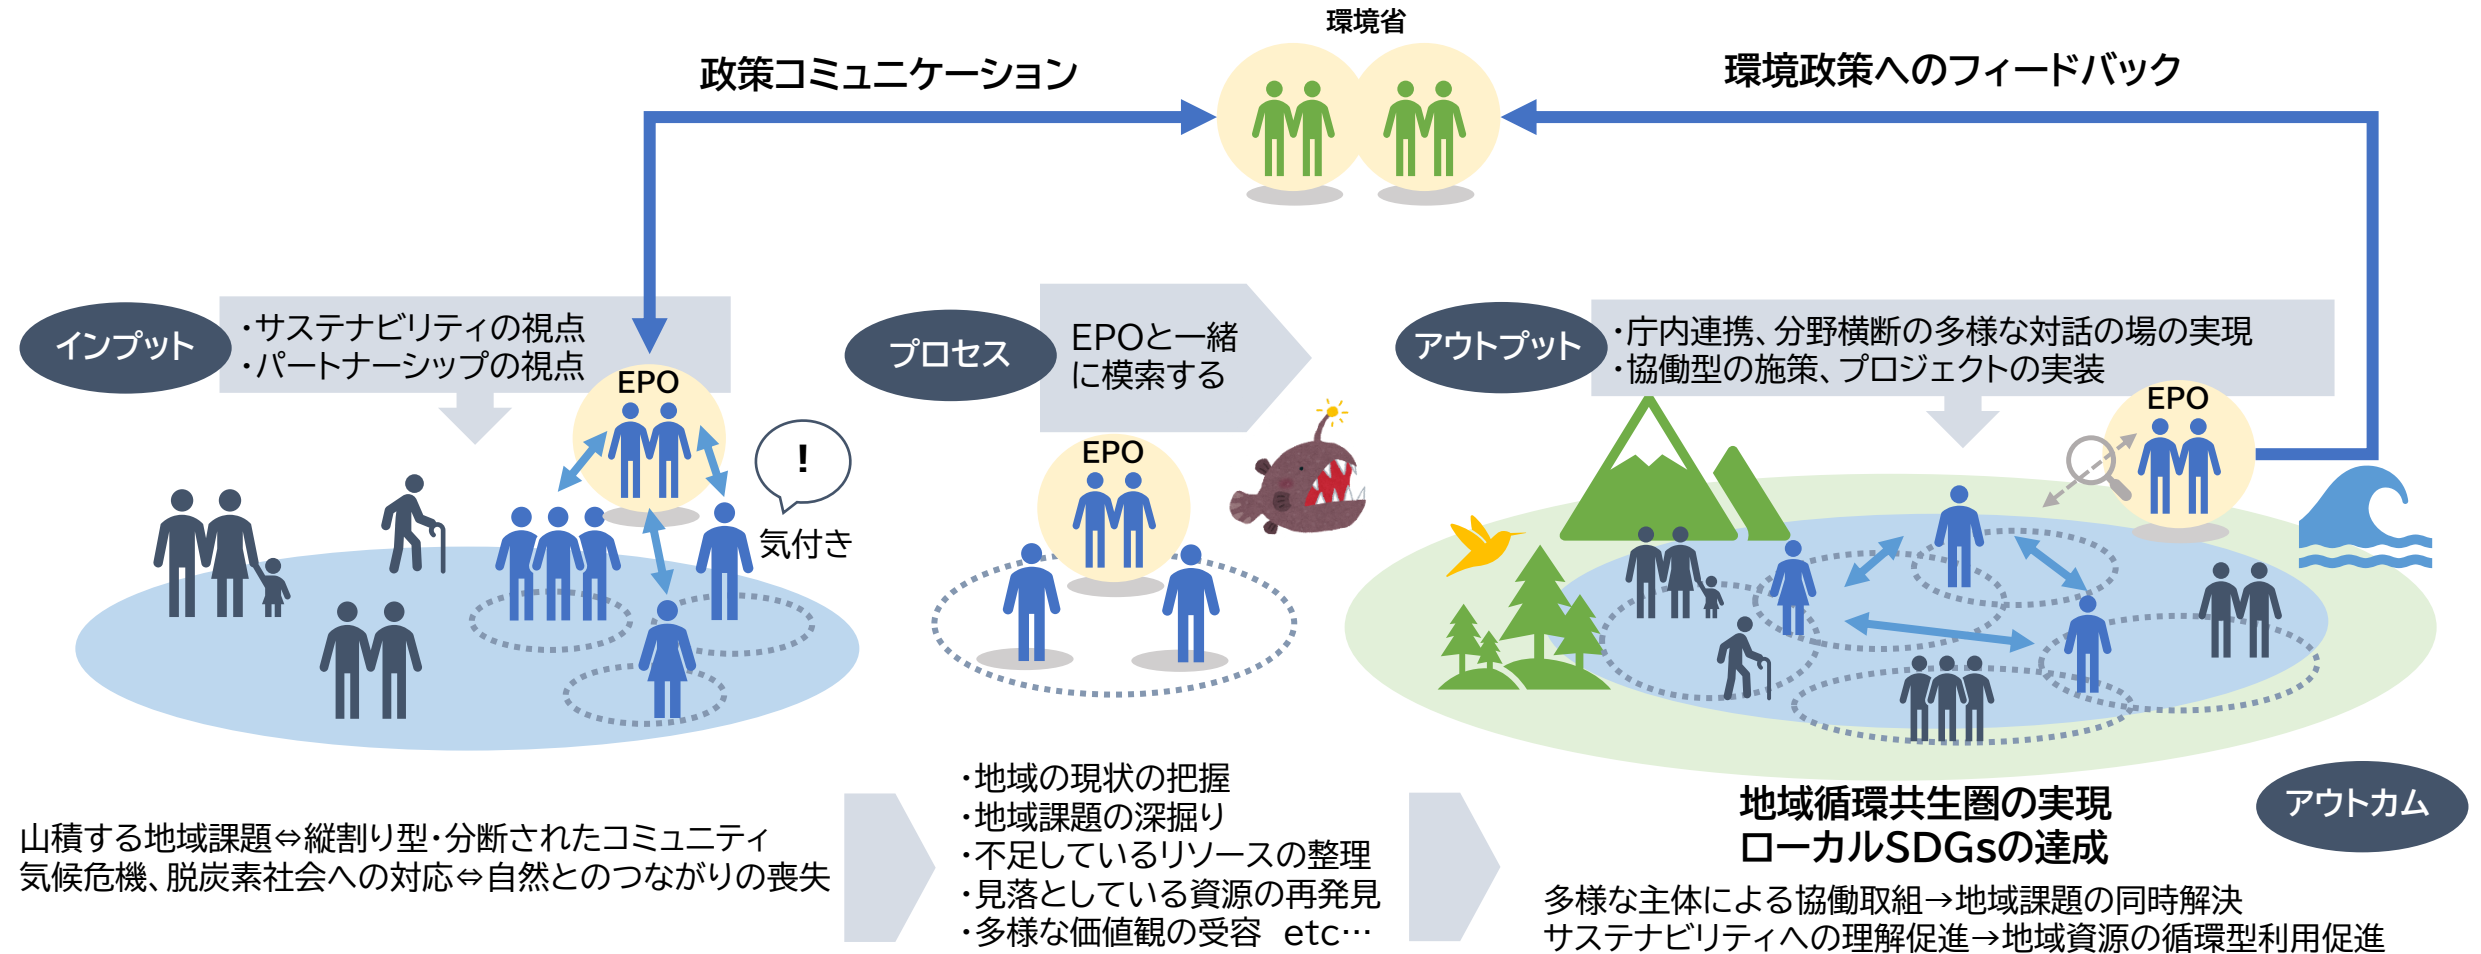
環境省

政策コミュニケーション

環境政策へのフィードバック

インプット

・サステナビリティの視点
・パートナーシップの視点

EPO

気付き

プロセス

EPOと一緒に模索する

EPO

アウトプット

・庁内連携、分野横断の多様な対話の場の実現
・協働型の施策、プロジェクトの実装

EPO

山積する地域課題⇔縦割り型・分断されたコミュニティ
気候危機、脱炭素社会への対応⇔自然とのつながりの喪失

・地域の現状の把握
・地域課題の深掘り
・不足しているリソースの整理
・見落としている資源の再発見
・多様な価値観の受容　etc…

地域循環共生圏の実現
ローカルSDGsの達成

アウトカム

多様な主体による協働取組→地域課題の同時解決
サステナビリティへの理解促進→地域資源の循環型利用促進